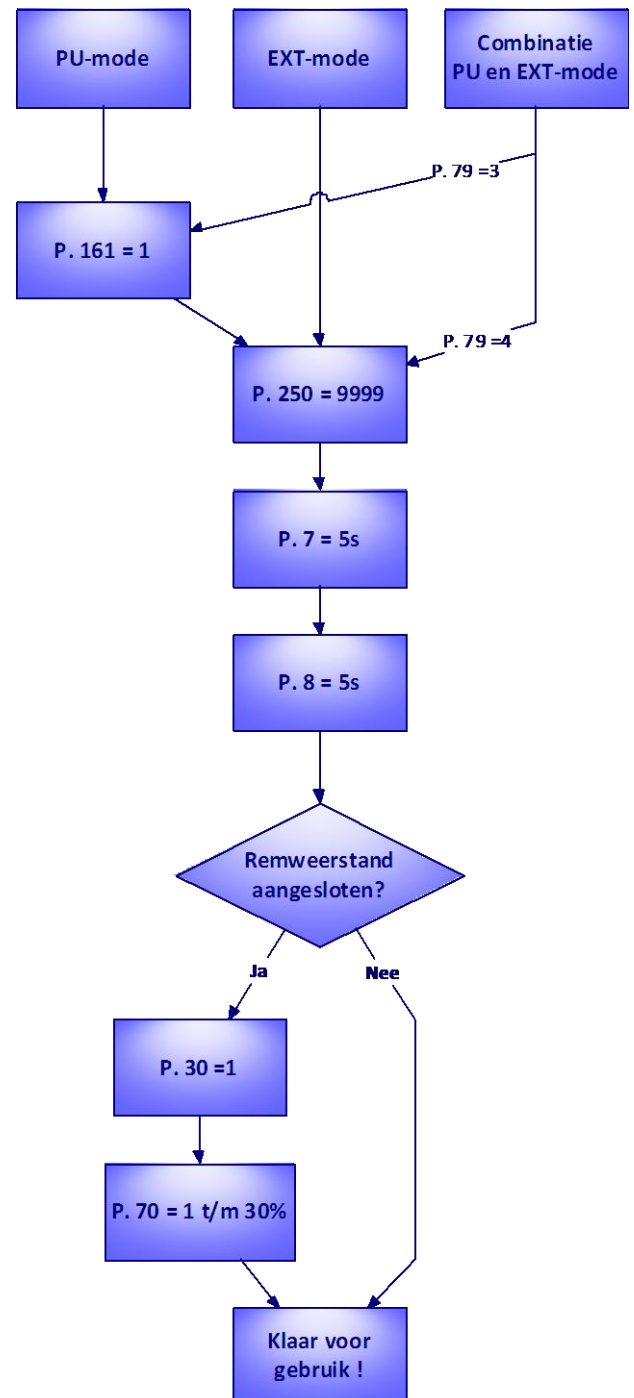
PU-mode

EXT-mode

Combinatie PU en EXT-mode

P. 79 =3

P. 161 = 1

P. 79 =4

P. 250 = 9999

P. 7 = 5s

P. 8 = 5s

Remweerstand aangesloten?

Ja

Nee

P. 30 =1

P. 70 = 1 t/m 30%

Klaar voor gebruik !